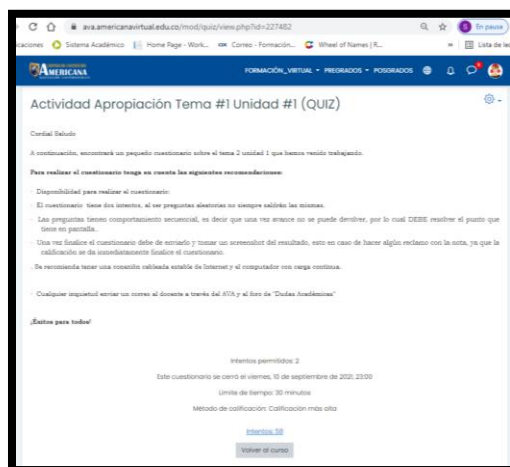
ava.americanavirtual.edu.co/mod/quiz/view.php?id=227482

En pausa

caciones Sistema Académico Home Page - Work... Correo - Formación... Wheel of Names | R... » Lista de lec

AMERICANA

FORMACIÓN_VIRTUAL PREGRADOS POSGRADOS

Actividad Apropiación Tema #1 Unidad #1 (QUIZ)

Cordial Saludo

A continuación, encontrará un pequeño cuestionario sobre el tema 2 unidad 1 que hemos venido trabajando.

Para realizar el cuestionario tenga en cuenta las siguientes recomendaciones:

Disponibilidad para realizar el cuestionario.

El cuestionario tiene dos intentos, al ser preguntas aleatorias no siempre saldrán las mismas.

Las preguntas tienen comportamiento secuencial, es decir que una vez avance no se puede devolver, por lo cual DEBE resolver el punto que tiene en pantalla.

Una vez finalice el cuestionario debe de enviarlo y tomar un screenshot del resultado, esto en caso de haber algún reclamo con la nota, ya que la calificación se da inmediatamente finalice el cuestionario.

Se recomienda tener una conexión cableada estable de Internet y el computador con carga continua.

Cualquier inquietud enviar un correo al docente a través del AVA y al foro de "Dudas Académicas"

¡Éxitos para todos!

Intentos permitidos: 2

Este cuestionario se cerró el viernes, 10 de septiembre de 2021, 23:00

Límite de tiempo: 30 minutos

Método de calificación: Calificación más alta

Intentos: 58

Volver al curso